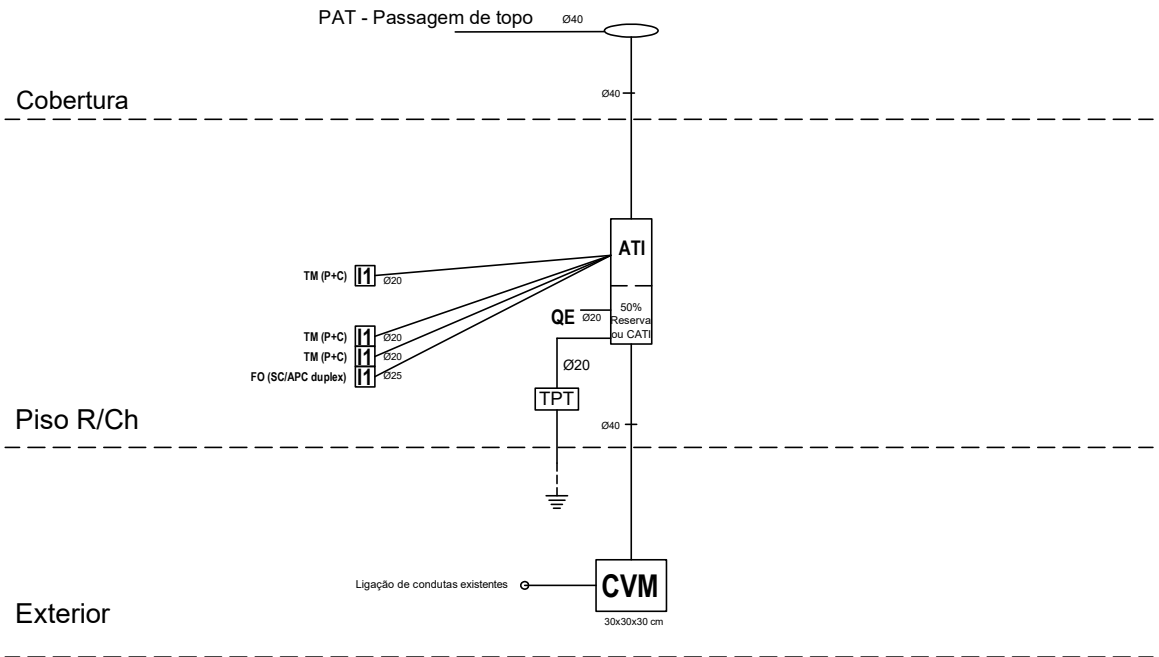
PAT - Passagem de topo Ø40

Ø40

Cobertura

ATI

TM (P+C) I1 Ø20

QE Ø20

50% Reserva ou CATI

TM (P+C) I1 Ø20
TM (P+C) I1 Ø20
FO (SC/APC duplex) I1 Ø25

Ø20

TPT

Ø40

Piso R/Ch

Ligação de condutas existentes

CVM

30x30x30 cm

Exterior